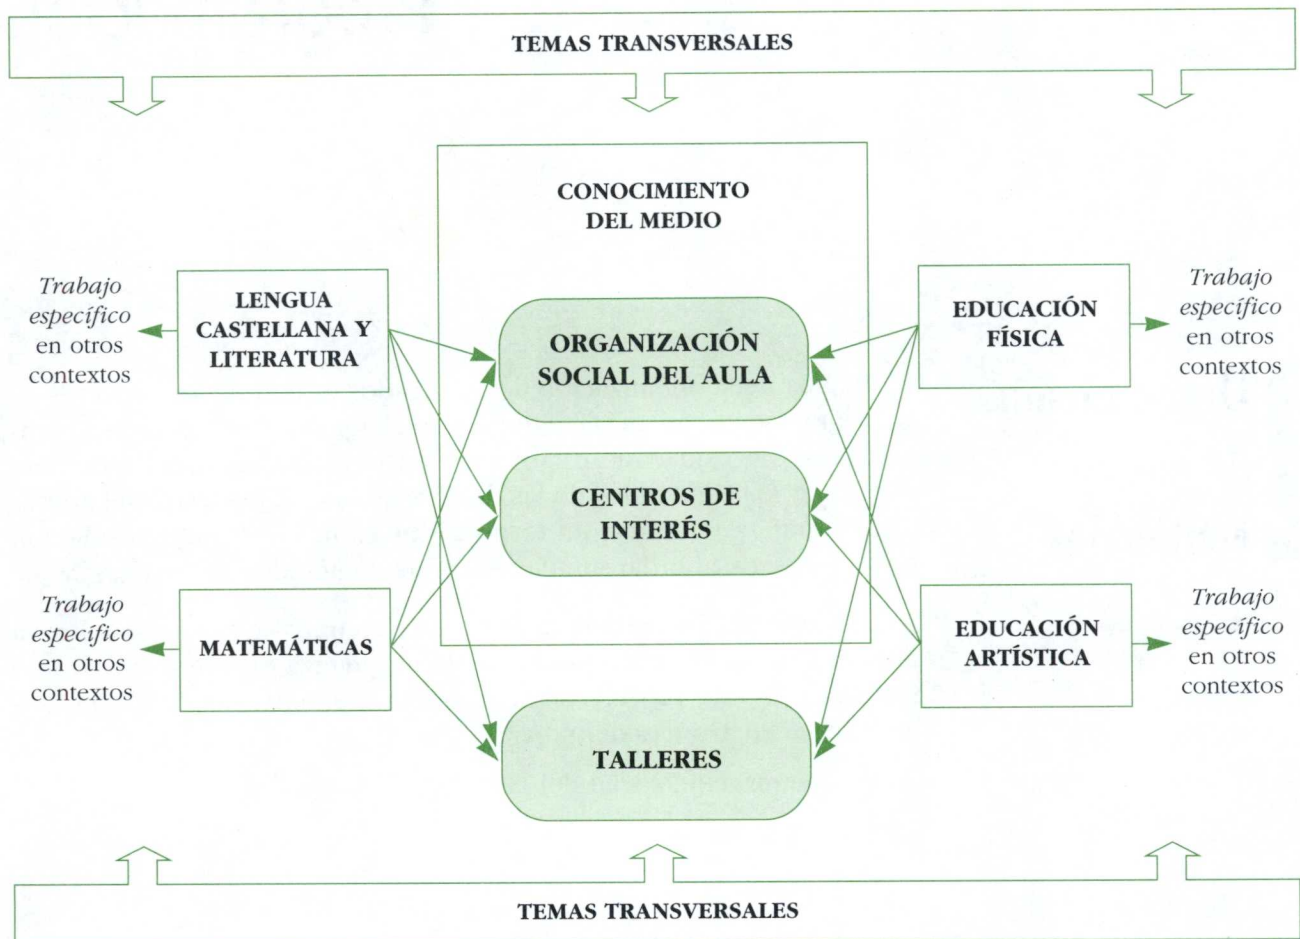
TEMAS TRANSVERSALES

CONOCIMIENTO DEL MEDIO

Trabajo específico en otros contextos

LENGUA CASTELLANA Y LITERATURA

ORGANIZACIÓN SOCIAL DEL AULA

EDUCACIÓN FÍSICA

Trabajo específico en otros contextos

CENTROS DE INTERÉS

Trabajo específico en otros contextos

MATEMÁTICAS

EDUCACIÓN ARTÍSTICA

Trabajo específico en otros contextos

TALLERES

TEMAS TRANSVERSALES